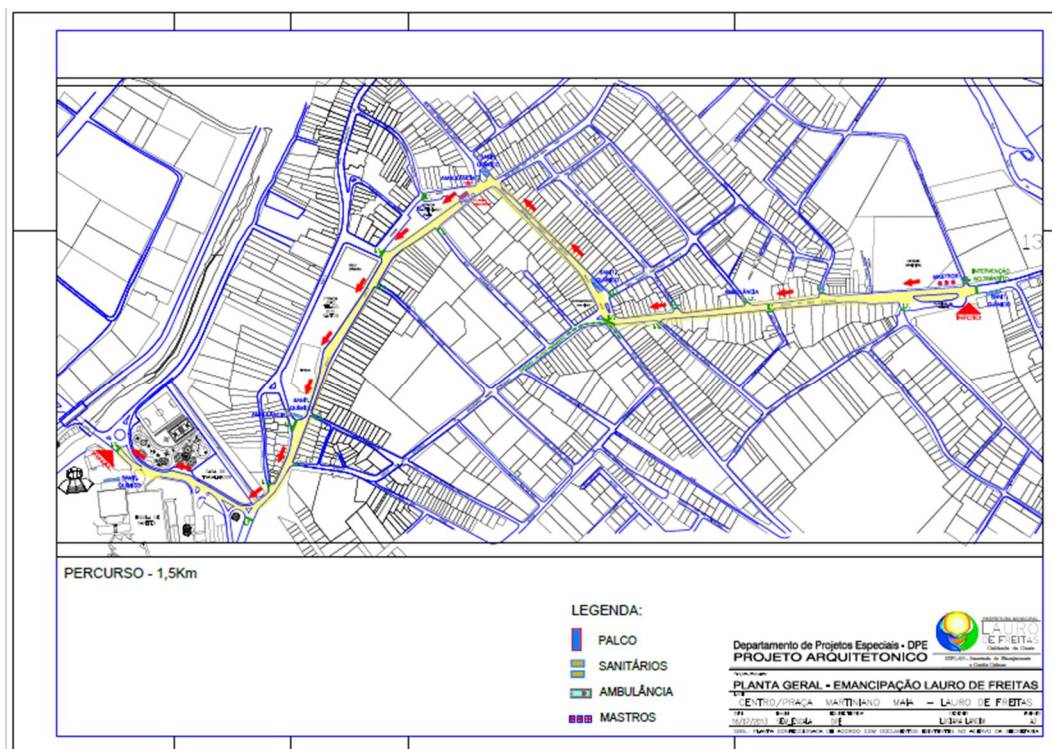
PERCURSO - 1,5Km

LEGENDA:

PALCO

SANITÁRIOS

AMBULÂNCIA

MASTROS

Departamento de Projetos Especiais - DPE
PROJETO ARQUITETONICO

PREFEITURA MUNICIPAL
LAURO DE FREITAS

PLANTA GERAL - EMANCIPAÇÃO LAURO DE FREITAS

CENTRO/PRAÇA MARTINIANO MAIA — LAURO DE FREITAS

16/07/2013

A3

INTERVENÇÃO

MASTROS

AMBULÂNCIA

13